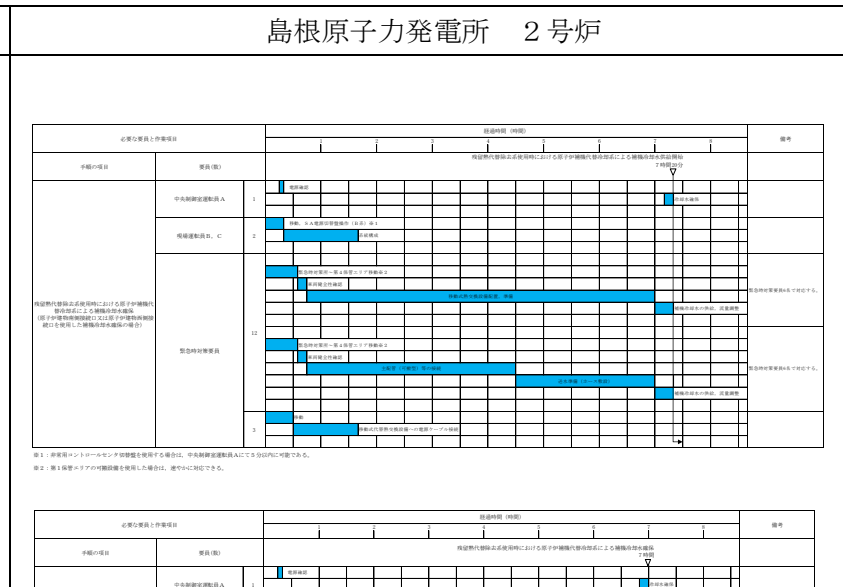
島根原子力発電所　２号炉

| 必要な要員と作業項目 | | | 経過時間（時間） 1 2 3 4 5 6 7 8 | 備考 |
|---|---|---|---|---|
| 手順の項目 | 要員(数) | | 残留熱代替除去系使用時における原子炉補機代替冷却系による補機冷却水供給開始 7時間20分 | |
| 残留熱代替除去系使用時における原子炉補機代替冷却系による補機冷却水確保（原子炉建物南側接続口又は原子炉建物西側接続口を使用した補機冷却水確保の場合） | 中央制御室運転員Ａ | 1 | 電源確認 / 系統水張り | |
| | 現場運転員Ｂ，Ｃ | 2 | 移動，ＳＡ電源切替盤操作（Ｒ／Ｂ）※１ / 系統構成 | |
| | 緊急時対策要員 | 12 | 緊急時対策所～第４保管エリア移動※２ / 車両健全性確認 / 移動式代替熱交換設備設置，準備 / 補機冷却水の供給，流量調整 / 緊急時対策所～第４保管エリア移動※２ / 車両健全性確認 / 大型送水ポンプ車設置 / ホース敷設（ホース展張）/ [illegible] / 補機冷却水の供給，流量調整 | 緊急時対策要員６名で対応する。 緊急時対策要員６名で対応する。 |
| | | 2 | 移動 / 移動式代替熱交換設備への電源ケーブル接続 | |

※１：非常用コントロールセンタ切替盤を使用する場合は，中央制御室運転員Ａにて５分以内に対応できる。
※２：第１保管エリアの可搬設備を使用した場合は，速やかに対応できる。

| 必要な要員と作業項目 | | | 経過時間（時間） 1 2 3 4 5 6 7 8 | 備考 |
|---|---|---|---|---|
| 手順の項目 | 要員(数) | | 残留熱代替除去系使用時における原子炉補機代替冷却系による補機冷却水確保 7時間 | |
| | 中央制御室運転員Ａ | 1 | 電源確認 / 系統水張り | |